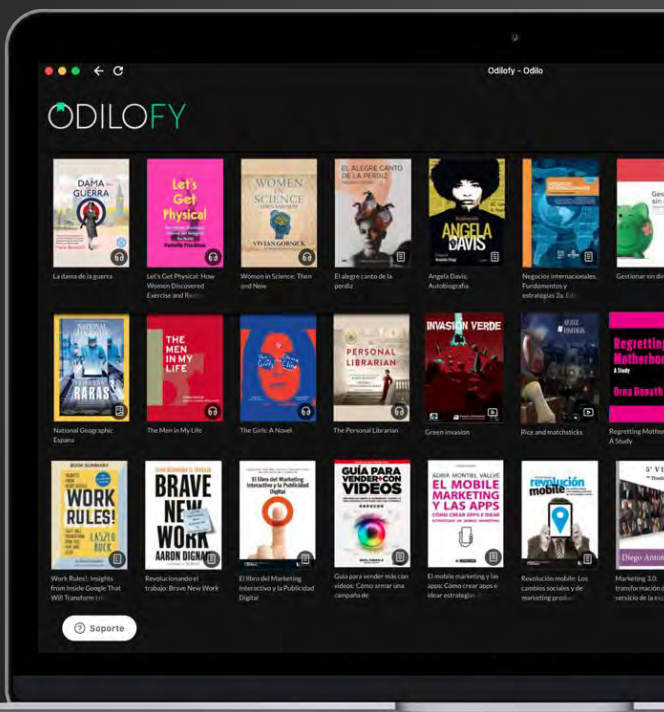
Odilofy - Odilo

ODILOFY

DAMA GUERRA

La dama de la guerra

Let's Get Physical

Let's Get Physical: How Women Discovered Exercise and Res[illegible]

WOMEN IN SCIENCE

VIVIAN GORNICK

Women in Science: Then and Now

EL ALEGRE CANTO DE LA PERDIZ

El alegre canto de la perdiz

ANGELA DAVIS

Angela Davis. Autobiografía

Negocios internacionales. Fundamentos y estrategias 2a. Ed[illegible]

Ges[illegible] sin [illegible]

Gestionar sin din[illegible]

NATIONAL GEOGRAPHIC

RARAS

National Geographic España

THE MEN IN MY LIFE

The Men in My Life

The Girls: A Novel

PERSONAL LIBRARIAN

The Personal Librarian

INVASIÓN VERDE

Green invasion

Rice and matchsticks

Regretting Motherhood

A Study

Orna Donath

Regretting Mother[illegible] A Study

BOOK SUMMARY

WORK RULES!

LASZLO BOCK

Work Rules!: Insights from Inside Google That Will Transform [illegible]

BRAVE NEW WORK

AARON DIGNAN

Revolucionando el trabajo: Brave New Work

El libro del Marketing Interactivo y la Publicidad Digital

El libro del Marketing Interactivo y la Publicidad Digital

GUÍA PARA VENDER MÁS CON VIDEOS

Guía para vender más con videos: Cómo armar una campaña de

ADRIÀ MONTIEL VALLVÉ

EL MOBILE MARKETING Y LAS APPS

CÓMO CREAR APPS E IDEAR ESTRATEGIAS DE MOBILE MARKETING

El mobile marketing y las apps: Cómo crear apps e idear estrategias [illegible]

revolución mobile

Revolución mobile: Los cambios sociales y de marketing produc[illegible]

Diego Anton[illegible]

Marketing 3.0. transformación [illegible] servicio de la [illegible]

Soporte